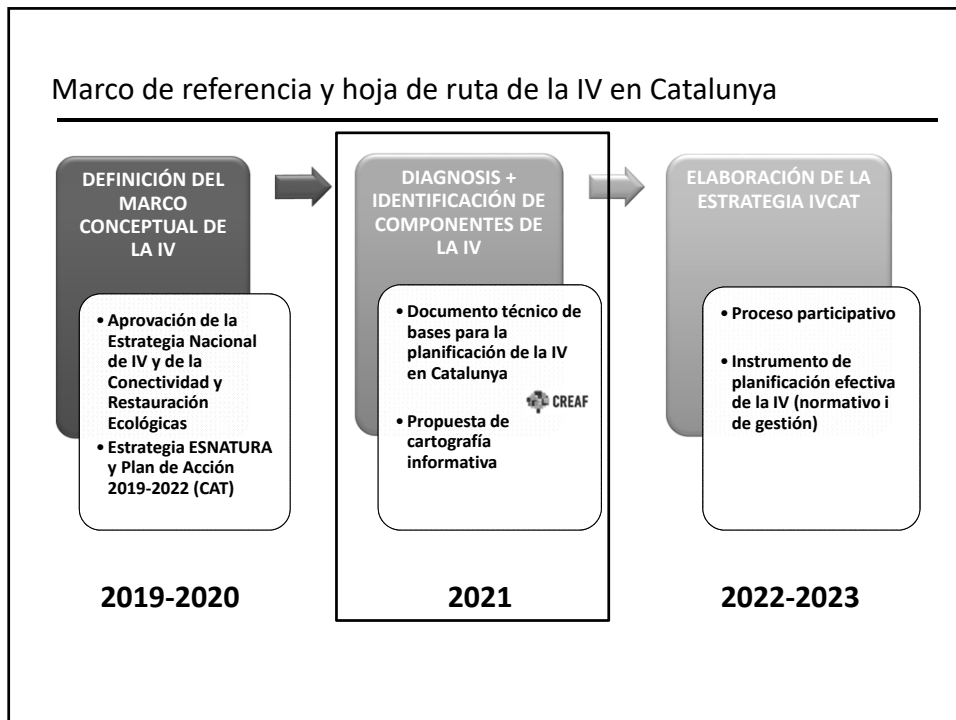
Marco de referencia y hoja de ruta de la IV en Catalunya

DEFINICIÓN DEL MARCO CONCEPTUAL DE LA IV

• Aprovación de la Estrategia Nacional de IV y de la Conectividad y Restauración Ecológicas
• Estrategia ESNATURA y Plan de Acción 2019-2022 (CAT)

2019-2020

DIAGNOSIS + IDENTIFICACIÓN DE COMPONENTES DE LA IV

• Documento técnico de bases para la planificación de la IV en Catalunya

CREAF

• Propuesta de cartografía informativa

2021

ELABORACIÓN DE LA ESTRATEGIA IVCAT

• Proceso participativo
• Instrumento de planificación efectiva de la IV (normativo i de gestión)

2022-2023